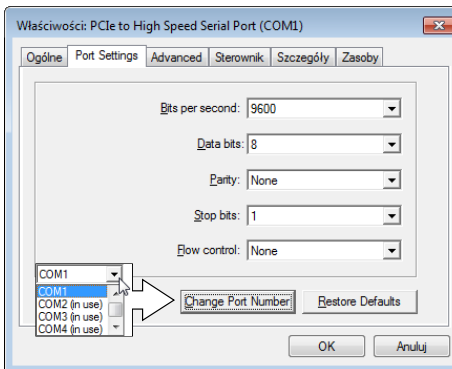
Właściwości: PCIe to High Speed Serial Port (COM1)

Ogólne | Port Settings | Advanced | Sterownik | Szczegóły | Zasoby

Bits per second: 9600

Data bits: 8

Parity: None

Stop bits: 1

Flow control: None

COM1
COM1
COM2 (in use)
COM3 (in use)
COM4 (in use)

Change Port Number

Restore Defaults

OK

Anuluj